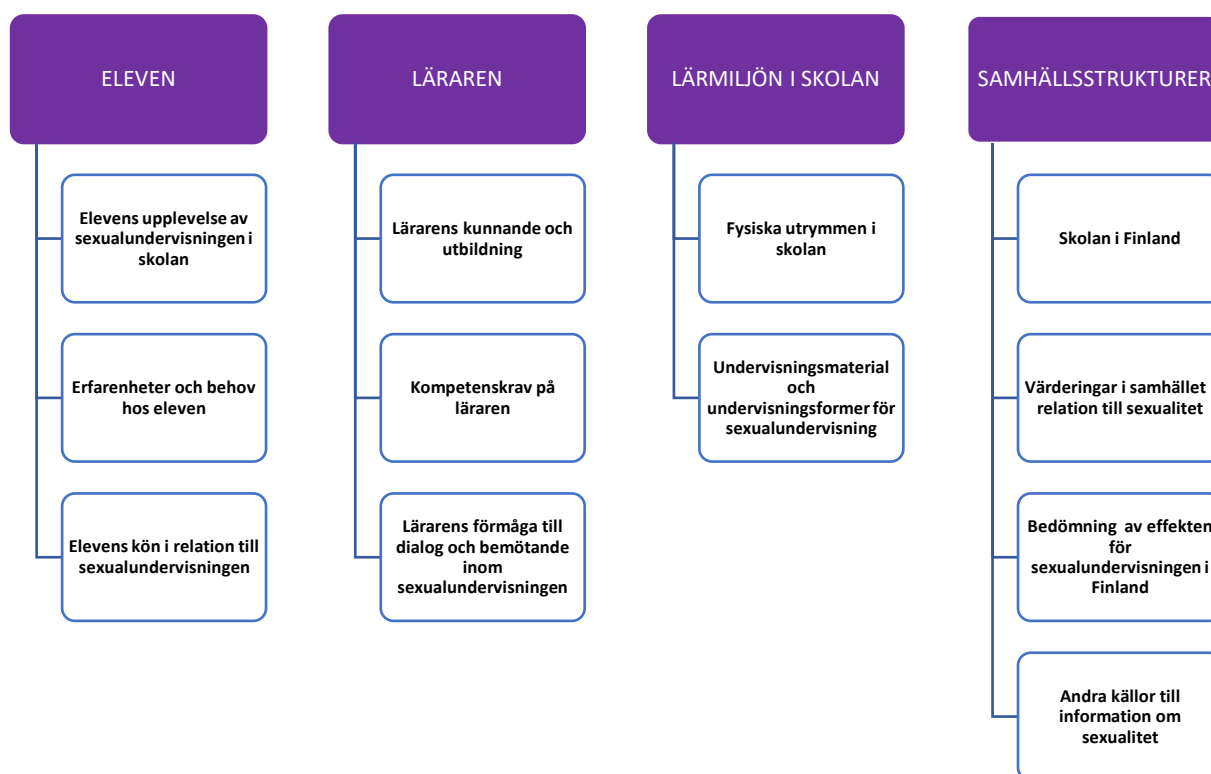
ELEVEN

Elevens upplevelse av sexualundervisningen i skolan

Erfarenheter och behov hos eleven

Elevens kön i relation till sexualundervisningen

LÄRAREN

Lärarens kunnande och utbildning

Kompetenskrav på läraren

Lärarens förmåga till dialog och bemötande inom sexualundervisningen

LÄRMILJÖN I SKOLAN

Fysiska utrymmen i skolan

Undervisningsmaterial och undervisningsformer för sexualundervisning

SAMHÄLLSSTRUKTURER

Skolan i Finland

Värderingar i samhället relation till sexualitet

Bedömning av effekten för sexualundervisningen i Finland

Andra källor till information om sexualitet